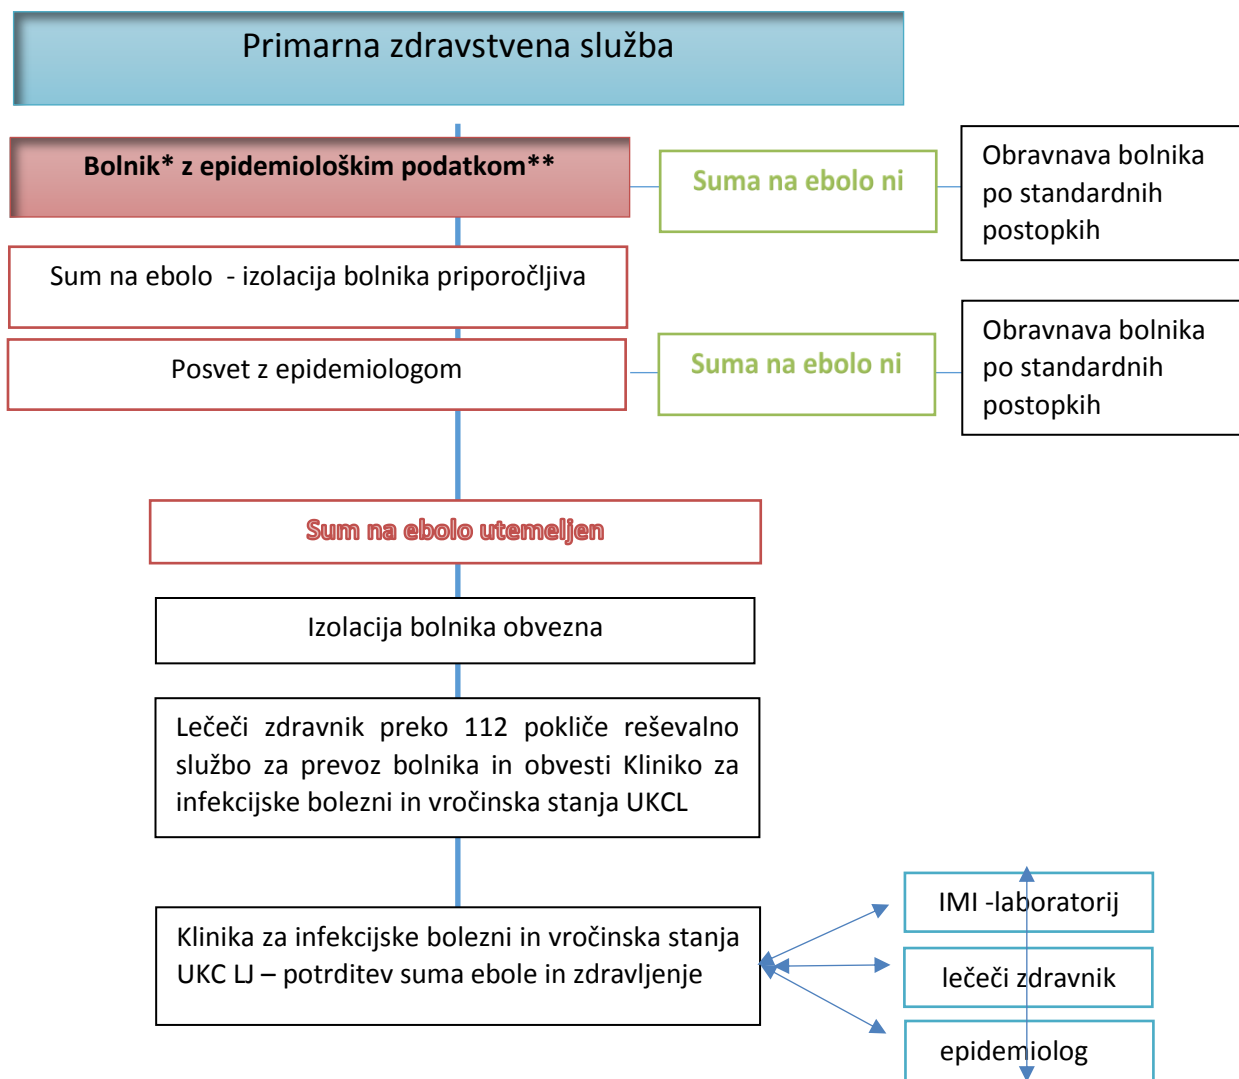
Primarna zdravstvena služba

Bolnik* z epidemiološkim podatkom**

Suma na ebolo ni

Obravnava bolnika po standardnih postopkih

Sum na ebolo - izolacija bolnika priporočljiva

Posvet z epidemiologom

Suma na ebolo ni

Obravnava bolnika po standardnih postopkih

Sum na ebolo utemeljen

Izolacija bolnika obvezna

Lečeči zdravnik preko 112 pokliče reševalno službo za prevoz bolnika in obvesti Kliniko za infekcijske bolezni in vročinska stanja UKCL

Klinika za infekcijske bolezni in vročinska stanja UKC LJ – potrditev suma ebole in zdravljenje

IMI -laboratorij

lečeči zdravnik

epidemiolog